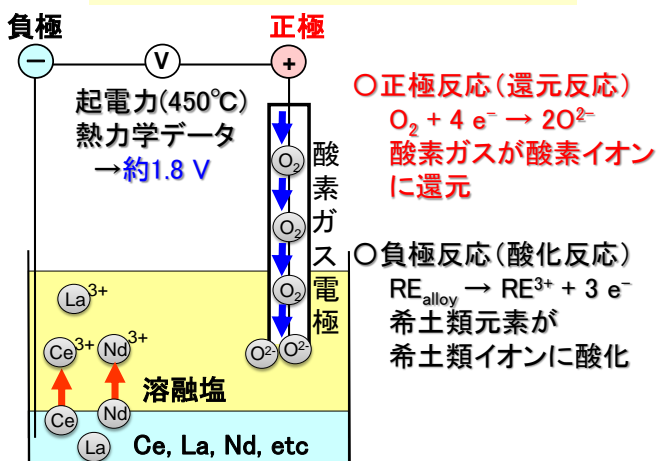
負極

正極

−

V

+

起電力(450℃)
熱力学データ
→約1.8 V

$O_2$

$O_2$

$O_2$

$O^{2-}$ $O^{2-}$

酸素ガス電極

○正極反応(還元反応)
$O_2 + 4\ e^- \rightarrow 2O^{2-}$
酸素ガスが酸素イオンに還元

○負極反応(酸化反応)
$RE_{alloy} \rightarrow RE^{3+} + 3\ e^-$
希土類元素が
希土類イオンに酸化

$La^{3+}$

$Ce^{3+}$ $Nd^{3+}$

溶融塩

Ce Nd

La

Ce, La, Nd, etc